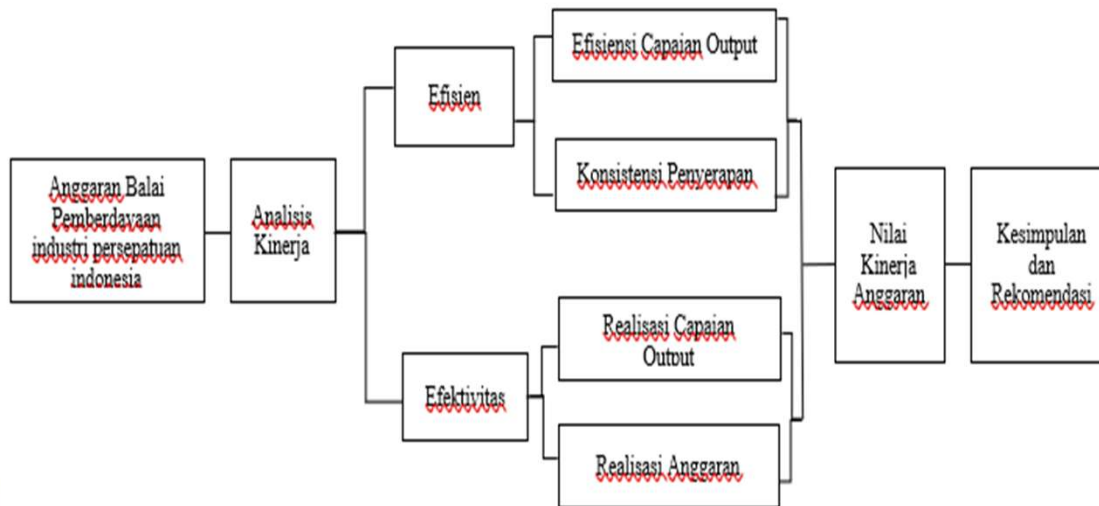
Anggaran Balai Pemberdayaan industri persepatuan indonesia

Analisis Kinerja

Efisien

Efisiensi Capaian Output

Konsistensi Penyerapan

Efektivitas

Realisasi Capaian Output

Realisasi Anggaran

Nilai Kinerja Anggaran

Kesimpulan dan Rekomendasi